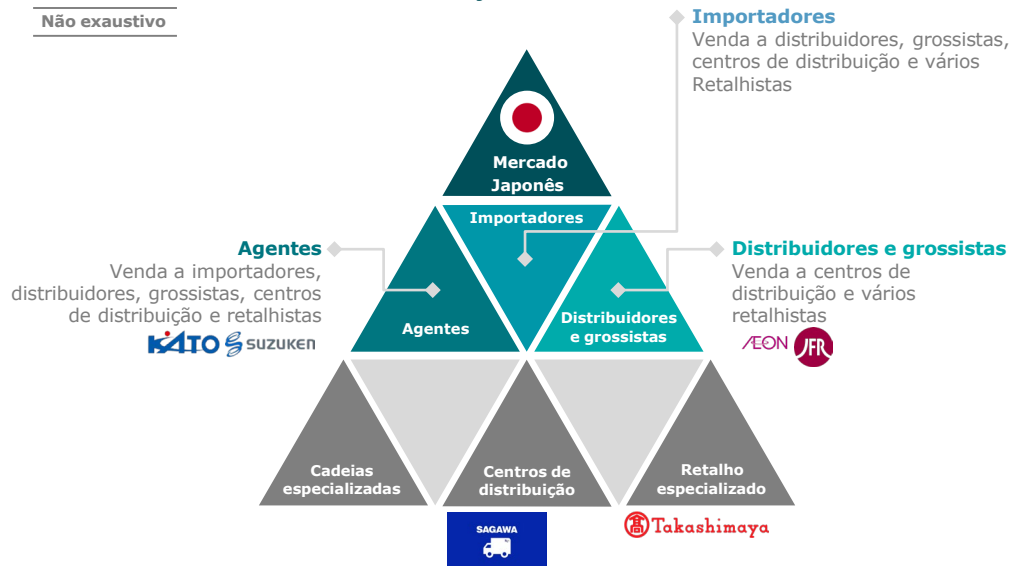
Não exaustivo

Importadores
Venda a distribuidores, grossistas, centros de distribuição e vários Retalhistas

Mercado Japonês

Importadores

Agentes
Venda a importadores, distribuidores, grossistas, centros de distribuição e retalhistas

KATO SUZUKEN

Agentes

Distribuidores e grossistas

Distribuidores e grossistas
Venda a centros de distribuição e vários retalhistas

AEON JFR

Cadeias especializadas

Centros de distribuição

Retalho especializado

SAGAWA

Takashimaya